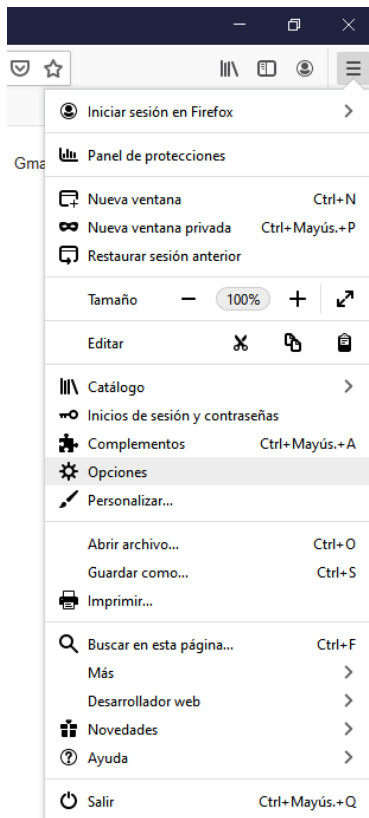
Gma

Iniciar sesión en Firefox

Panel de protecciones

Nueva ventana Ctrl+N
Nueva ventana privada Ctrl+Mayús.+P
Restaurar sesión anterior

Tamaño — 100% +

Editar

Catálogo
Inicios de sesión y contraseñas
Complementos Ctrl+Mayús.+A
Opciones
Personalizar...

Abrir archivo... Ctrl+O
Guardar como... Ctrl+S
Imprimir...

Buscar en esta página... Ctrl+F
Más
Desarrollador web
Novedades
Ayuda

Salir Ctrl+Mayús.+Q